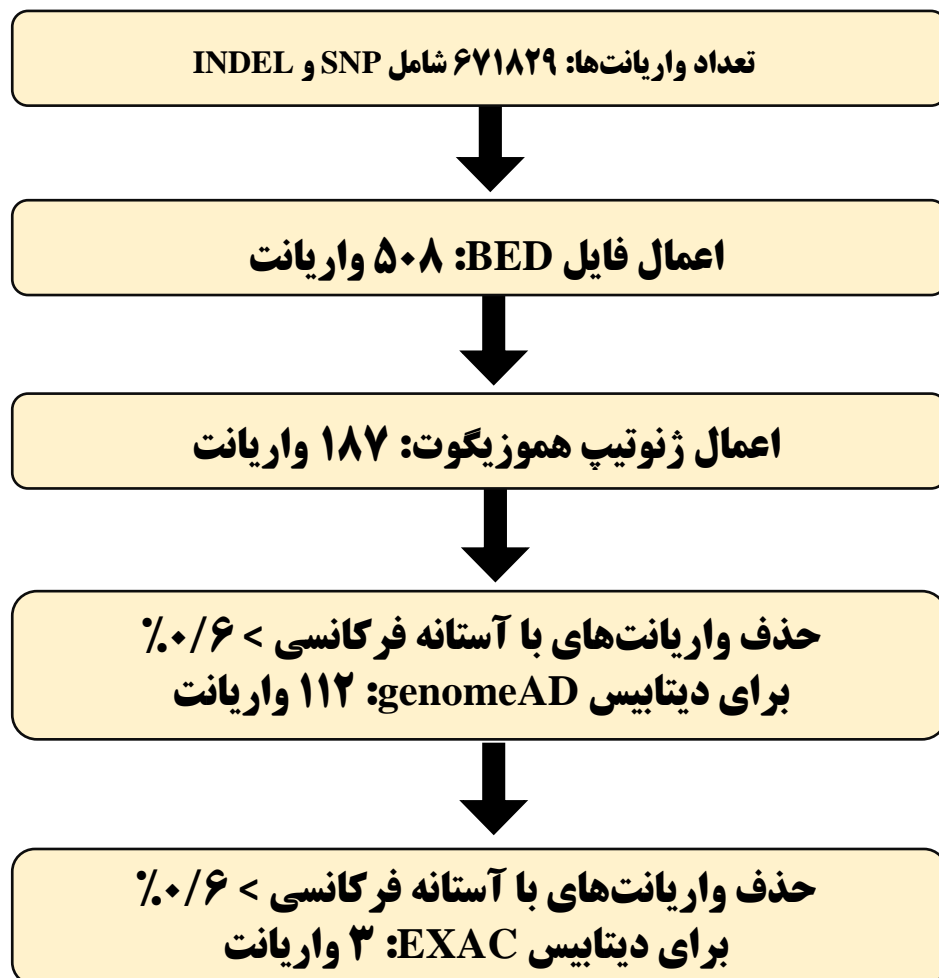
تعداد واریانت‌ها: ۶۷۱۸۲۹ شامل SNP و INDEL

اعمال فایل BED: ۵۰۸ واریانت

اعمال ژنوتیپ هموزیگوت: ۱۸۷ واریانت

حذف واریانت‌های با آستانه فرکانسی > ۰/۶٪ برای دیتابیس genomeAD: ۱۱۲ واریانت

حذف واریانت‌های با آستانه فرکانسی > ۰/۶٪ برای دیتابیس EXAC: ۳ واریانت